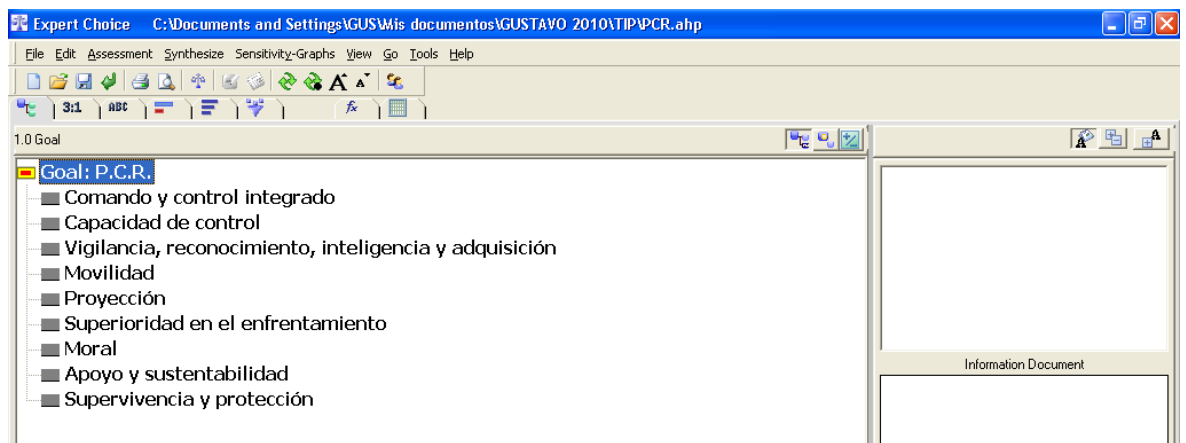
Expert Choice C:\Documents and Settings\GUS\Mis documentos\GUSTAVO 2010\TIP\PCR.ahp

File Edit Assessment Synthesize Sensitivity-Graphs View Go Tools Help

3:1 ABC

1.0 Goal

Goal: P.C.R.
Comando y control integrado
Capacidad de control
Vigilancia, reconocimiento, inteligencia y adquisición
Movilidad
Proyección
Superioridad en el enfrentamiento
Moral
Apoyo y sustentabilidad
Supervivencia y protección

Information Document